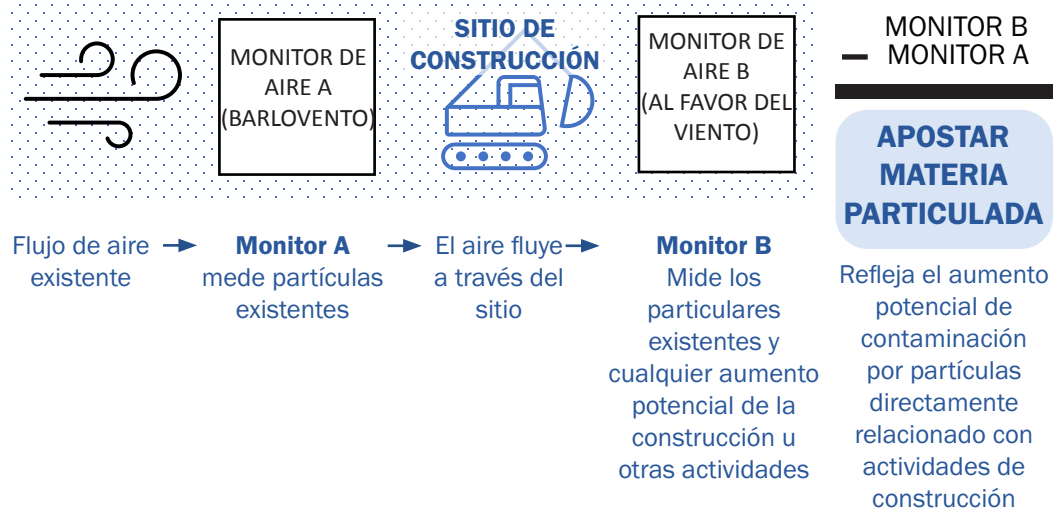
MONITOR DE AIRE A (BARLOVENTO)

SITIO DE CONSTRUCCIÓN

MONITOR DE AIRE B (AL FAVOR DEL VIENTO)

MONITOR B
MONITOR A

APOSTAR MATERIA PARTICULADA

Flujo de aire existente

Monitor A
mede partículas existentes

El aire fluye a través del sitio

Monitor B
Mide los particulares existentes y cualquier aumento potencial de la construcción u otras actividades

Refleja el aumento potencial de contaminación por partículas directamente relacionado con actividades de construcción